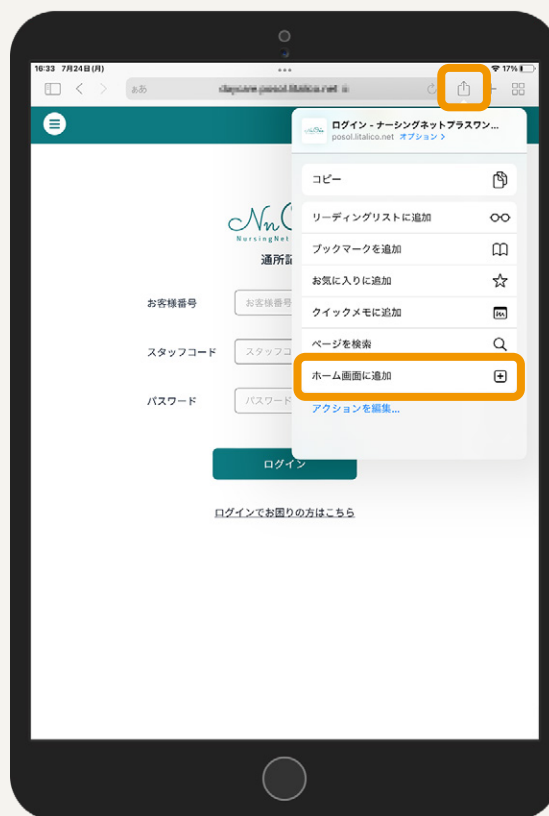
16:33 7月24日(月)

17%

ぁあ

daycare.posol.litalico.net

ログイン - ナーシングネットプラスワン...
posol.litalico.net オプション >

コピー

リーディングリストに追加

ブックマークを追加

お気に入りに追加

クイックメモに追加

ページを検索

ホーム画面に追加

アクションを編集...

Nn
NursingNet

通所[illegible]

お客様番号

お客様番号

スタッフコード

スタッフコ

パスワード

パスワード

ログイン

ログインでお困りの方はこちら